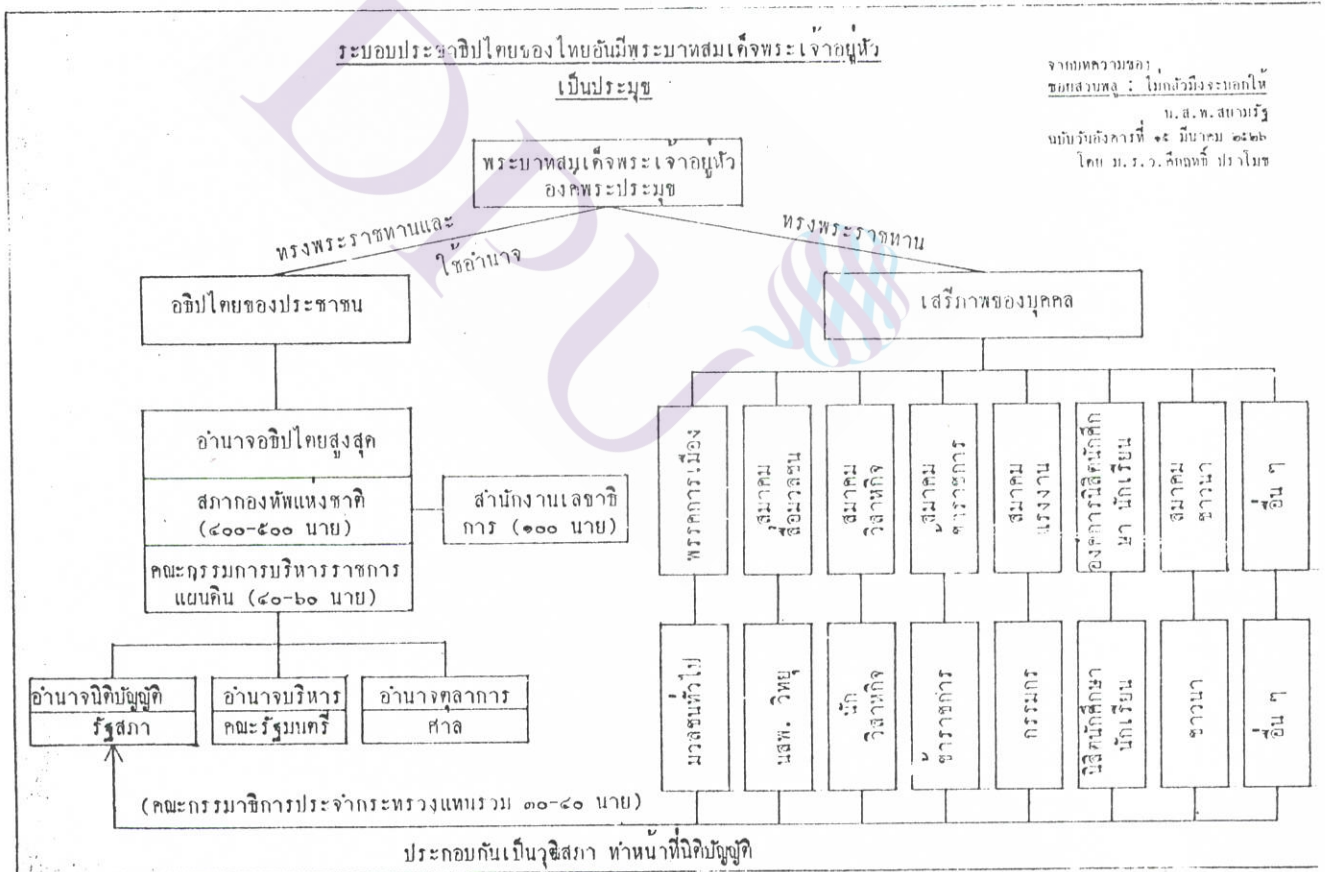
ระบอบประชาธิปไตยของไทยอันมีพระบาทสมเด็จพระเจ้าอยู่หัวเป็นประมุข

จากบทความของ ซอยสวนพลู : ไม่กลัวมีงจะบอกให้ น.ส.พ.สยามรัฐ ฉบับวันอังคารที่ ๑๕ มีนาคม ๒๕๒๖ โดย ม.ร.ว.คึกฤทธิ์ ปราโมช

พระบาทสมเด็จพระเจ้าอยู่หัว องค์พระประมุข

ทรงพระราชทานและใช้อำนาจ

ทรงพระราชทาน

อธิปไตยของประชาชน

เสรีภาพของบุคคล

อำนาจอธิปไตยสูงสุด

สภากองทัพแห่งชาติ (๔๐๐-๕๐๐ นาย)

สำนักงานเลขาธิการ (๑๐๐ นาย)

คณะกรรมการบริหารราชการแผ่นดิน (๔๐-๖๐ นาย)

พรรคการเมือง

สมาคมสื่อมวลชน

สมาคมวิสาหกิจ

สมาคมข้าราชการ

สมาคมแรงงาน

องค์การนิสิตนักศึกษา นักเรียน

สมาคมชาวนา

อื่น ๆ

มวลชนทั่วไป

นสพ. วิทยุ

นักวิสาหกิจ

ข้าราชการ

กรรมกร

นิสิตนักศึกษา นักเรียน

ชาวนา

อื่น ๆ

อำนาจนิติบัญญัติ รัฐสภา

อำนาจบริหาร คณะรัฐมนตรี

อำนาจตุลาการ ศาล

(คณะกรรมาธิการประจำกระทรวงแทนรวม ๓๐-๔๐ นาย)

ประกอบกันเป็นวุฒิสภา ทำหน้าที่นิติบัญญัติ